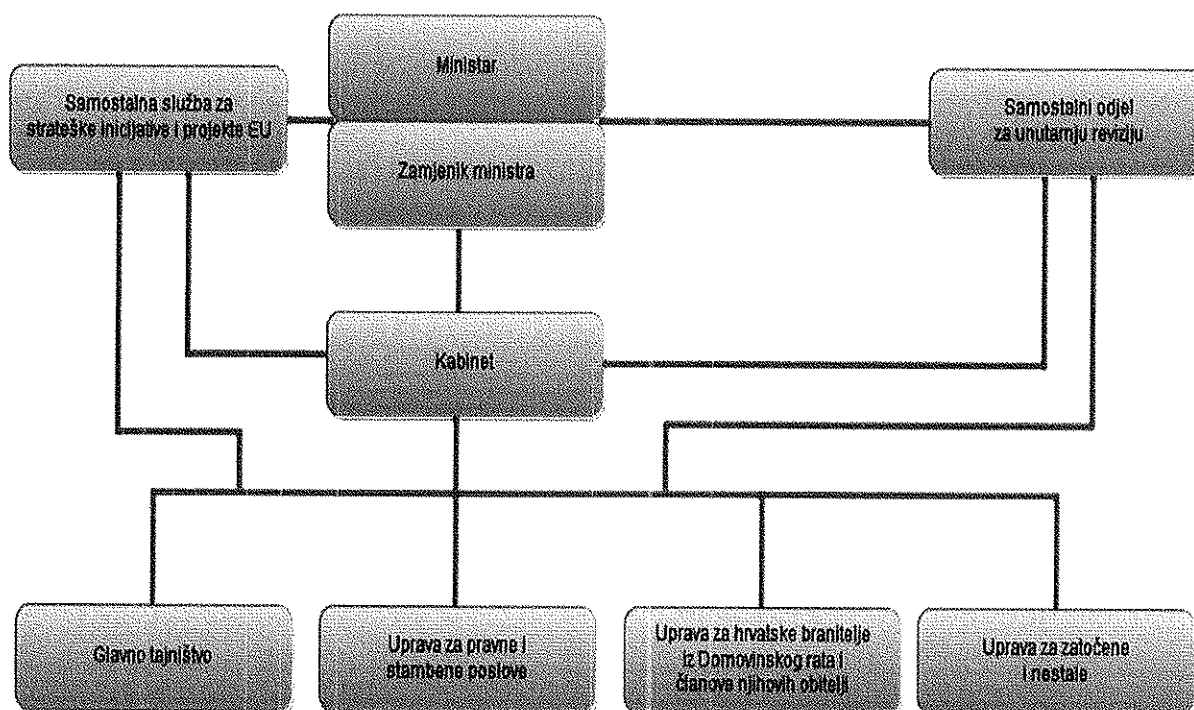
Ministar

Samostalna služba za strateške inicijative i projekte EU

Zamjenik ministra

Samostalni odjel za unutarnju reviziju

Kabinet

Glavno tajništvo

Uprava za pravne i stambene poslove

Uprava za hrvatske branitelje iz Domovinskog rata i članova njihovih obitelji

Uprava za zatočene i nestale